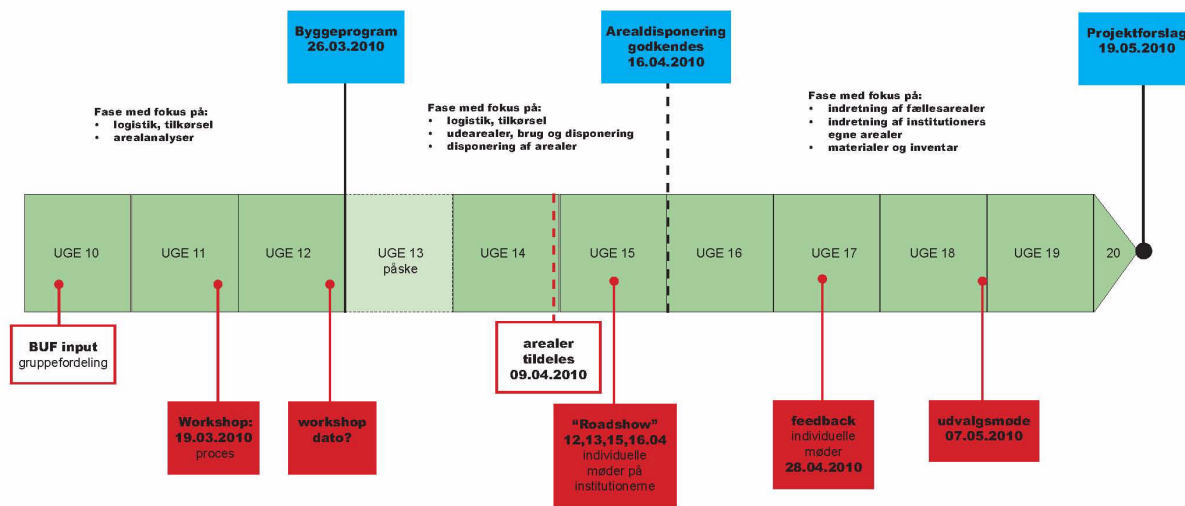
Byggeprogram
26.03.2010

Arealdisponering godkendes
16.04.2010

Projektforslag
19.05.2010

Fase med fokus på:
• logistik, tilkørsel
• arealanalyser

Fase med fokus på:
• logistik, tilkørsel
• udearealer, brug og disponering
• disponering af arealer

Fase med fokus på:
• indretning af fællesarealer
• indretning af institutioners egne arealer
• materialer og inventar

| UGE 10 | UGE 11 | UGE 12 | UGE 13 påske | UGE 14 | UGE 15 | UGE 16 | UGE 17 | UGE 18 | UGE 19 | 20 |
|---|---|---|---|---|---|---|---|---|---|---|

BUF input
gruppefordeling

arealer tildeles
09.04.2010

Workshop:
19.03.2010
proces

workshop dato?

"Roadshow"
12,13,15,16.04
individuelle møder på institutionerne

feedback
individuelle møder
28.04.2010

udvalgsmøde
07.05.2010